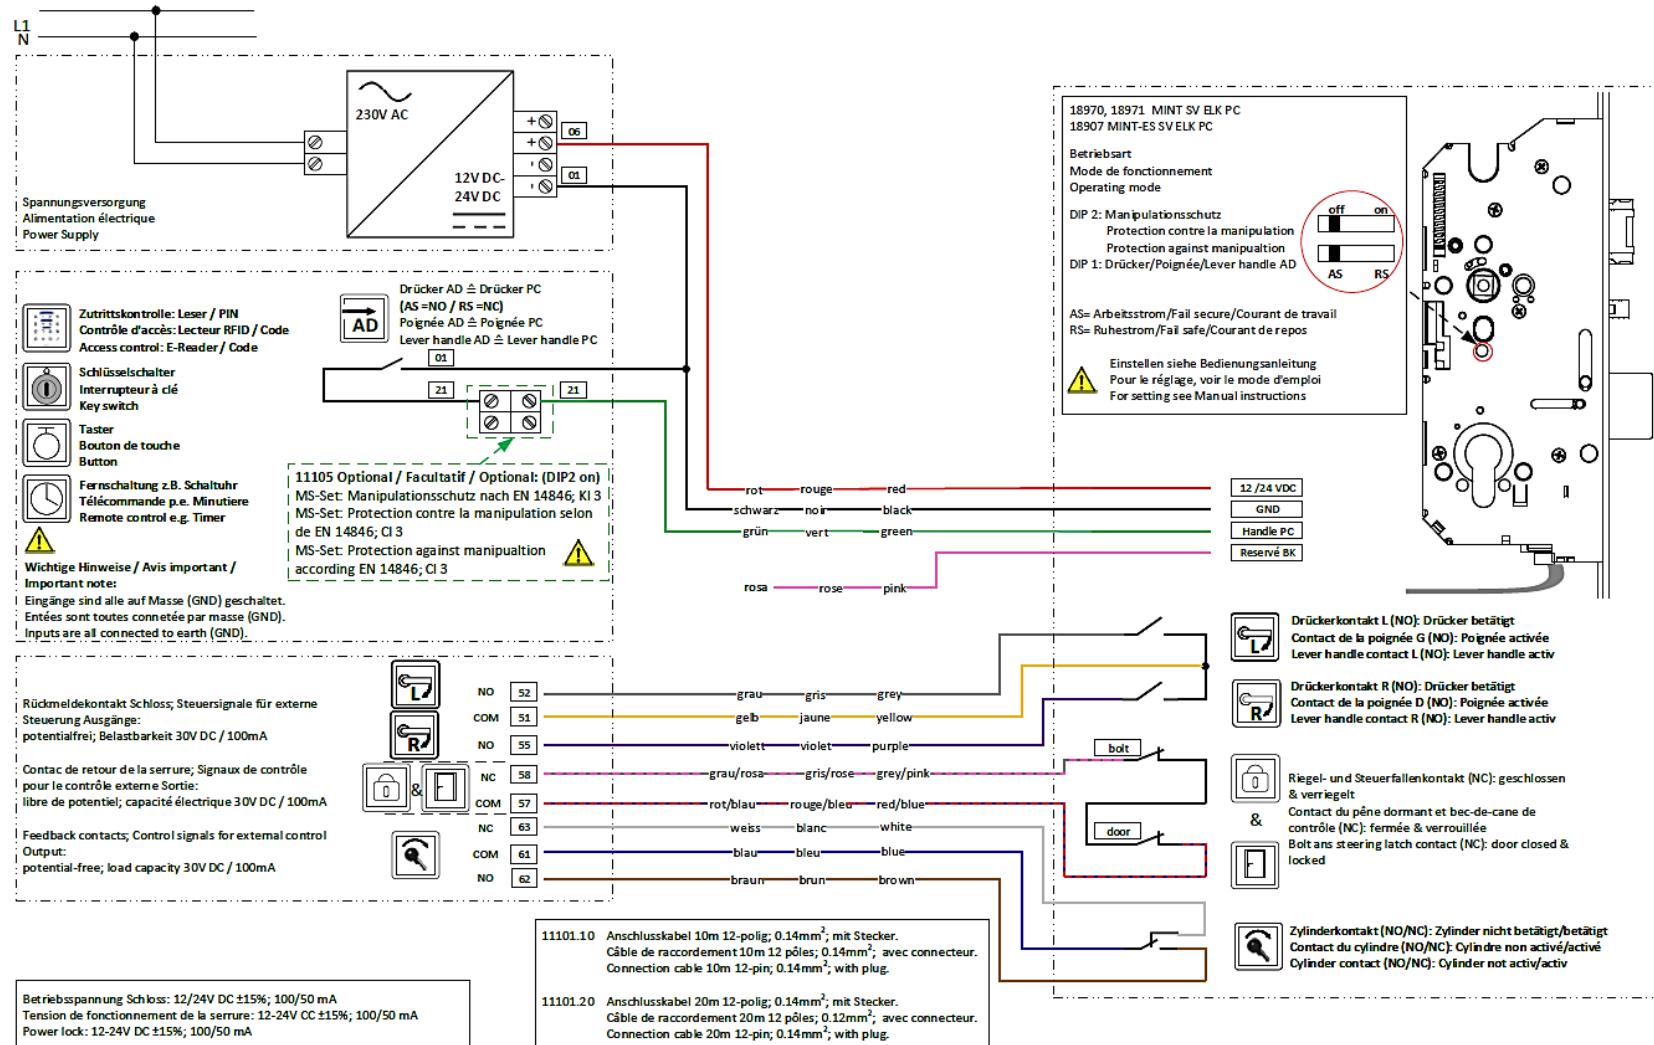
L1
N

230V AC
12V DC-
24V DC
+
+
-
-
06
01

Spannungsversorgung
Alimentation électrique
Power Supply

18970, 18971 MINT SV ELK PC
18907 MINT-ES SV ELK PC

Betriebsart
Mode de fonctionnement
Operating mode

DIP 2: Manipulationsschutz
Protection contre la manipulation
Protection against manipualtion
DIP 1: Drücker/Poignée/Lever handle AD

off on
AS RS

AS= Arbeitsstrom/Fail secure/Courant de travail
RS= Ruhestrom/Fail safe/Courant de repos

Einstellen siehe Bedienungsanleitung
Pour le réglage, voir le mode d'emploi
For setting see Manual instructions

Zutrittskontrolle: Leser / PIN
Contrôle d'accès: Lecteur RFID / Code
Access control: E-Reader / Code

Schlüsselschalter
Interrupteur à clé
Key switch

Taster
Bouton de touche
Button

Fernschaltung z.B. Schaltuhr
Télécommande p.e. Minutiere
Remote control e.g. Timer

Wichtige Hinweise / Avis important / Important note:
Eingänge sind alle auf Masse (GND) geschaltet.
Entées sont toutes connetée par masse (GND).
Inputs are all connected to earth (GND).

AD
Drücker AD ≙ Drücker PC
(AS =NO / RS =NC)
Poignée AD ≙ Poignée PC
Lever handle AD ≙ Lever handle PC

01
21
21

11105 Optional / Facultatif / Optional: (DIP2 on)
MS-Set: Manipulationsschutz nach EN 14846; Kl 3
MS-Set: Protection contre la manipulation selon de EN 14846; Cl 3
MS-Set: Protection against manipualtion according EN 14846; Cl 3

rot rouge red
schwarz noir black
grün vert green
rosa rose pink

12 /24 VDC
GND
Handle PC
Reservé BK

Rückmeldekontakt Schloss; Steuersignale für externe Steuerung Ausgänge:
potentialfrei; Belastbarkeit 30V DC / 100mA

Contac de retour de la serrure; Signaux de contrôle pour le contrôle externe Sortie:
libre de potentiel; capacité électrique 30V DC / 100mA

Feedback contacts; Control signals for external control Output:
potential-free; load capacity 30V DC / 100mA

NO 52
COM 51
NO 55
NC 58
COM 57
NC 63
COM 61
NO 62

grau gris grey
gelb jaune yellow
violett violet purple
grau/rosa gris/rose grey/pink
rot/blau rouge/bleu red/blue
weiss blanc white
blau bleu blue
braun brun brown

bolt
door

Drückerkontakt L (NO): Drücker betätigt
Contact de la poignée G (NO): Poignée activée
Lever handle contact L (NO): Lever handle activ

Drückerkontakt R (NO): Drücker betätigt
Contact de la poignée D (NO): Poignée activée
Lever handle contact R (NO): Lever handle activ

Riegel- und Steuerfallenkontakt (NC): geschlossen & verriegelt
Contact du pêne dormant et bec-de-cane de contrôle (NC): fermée & verrouillée
Bolt ans steering latch contact (NC): door closed & locked

Zylinderkontakt (NO/NC): Zylinder nicht betätigt/betätigt
Contact du cylindre (NO/NC): Cylindre non activé/activé
Cylinder contact (NO/NC): Cylinder not activ/activ

11101.10 Anschlusskabel 10m 12-polig; 0.14mm$^2$; mit Stecker.
Câble de raccordement 10m 12 pôles; 0.14mm$^2$; avec connecteur.
Connection cable 10m 12-pin; 0.14mm$^2$; with plug.

11101.20 Anschlusskabel 20m 12-polig; 0.14mm$^2$; mit Stecker.
Câble de raccordement 20m 12 pôles; 0.12mm$^2$; avec connecteur.
Connection cable 20m 12-pin; 0.14mm$^2$; with plug.

Betriebsspannung Schloss: 12/24V DC ±15%; 100/50 mA
Tension de fonctionnement de la serrure: 12-24V CC ±15%; 100/50 mA
Power lock: 12-24V DC ±15%; 100/50 mA